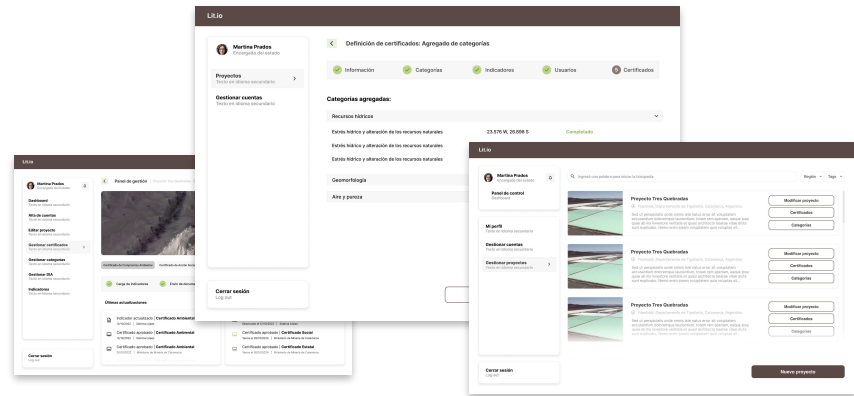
Lit.io

Martina Prados
Encargada del estado

Proyectos
Texto en idioma secundario

Gestionar cuentas
Texto en idioma secundario

Cerrar sesión
Log out

Definición de certificados: Agregado de categorías

Información
Categorías
Indicadores
Usuarios
5 Certificados

Categorías agregadas:

Recursos hídricos

Estrés hídrico y alteración de los recursos naturales | 23.576 W, 26.888 S | Completado
Estrés hídrico y alteración de los recursos naturales
Estrés hídrico y alteración de los recursos naturales

Geomorfología

Aire y pureza

Lit.io

Martina Prados
Encargada del estado

Dashboard
Texto en idioma secundario

Alta de cuentas
Texto en idioma secundario

Editar proyecto
Texto en idioma secundario

Gestionar certificados
Texto en idioma secundario

Gestionar categorías
Texto en idioma secundario

Gestionar DIA
Texto en idioma secundario

Indicadores
Texto en idioma secundario

Cerrar sesión
Log out

Panel de gestión

Carga de indicadores
Últimas actualizaciones
Indicador actualizado | Certificado Ambiental
Certificado aprobado | Certificado Ambiental
Certificado aprobado | Certificado Ambiental
Certificado aprobado | Certificado Social
Certificado aprobado | Certificado Social

Lit.io

Martina Prados
Encargada del estado

Panel de control
Dashboard

Mi perfil
Texto en idioma secundario

Gestionar cuentas
Texto en idioma secundario

Gestionar proyectos
Texto en idioma secundario

Cerrar sesión
Log out

Ingresá una palabra para iniciar la búsqueda
Región
Tags

Proyecto Tres Quebradas
Modificar proyecto
Certificados
Categorías

Proyecto Tres Quebradas
Modificar proyecto
Certificados
Categorías

Proyecto Tres Quebradas
Modificar proyecto
Certificados
Categorías

Nuevo proyecto